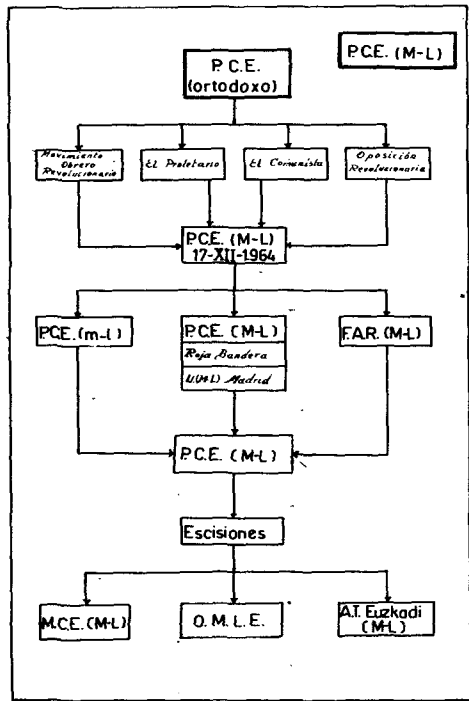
P.C.E. (M-L)

P.C.E. (ortodoxo)

Movimiento Obrero Revolucionario

El Proletario

El Comunista

Oposición Revolucionaria

P.C.E. (M-L) 17-XII-1964

P.C.E. (m-l)

P.C.E. (M-L)

Roja Bandera

U(M-L) Madrid

F.A.R. (M-L)

P.C.E. (M-L)

Escisiones

M.C.E. (M-L)

O. M. L. E.

A.T. Euzkadi (M-L)